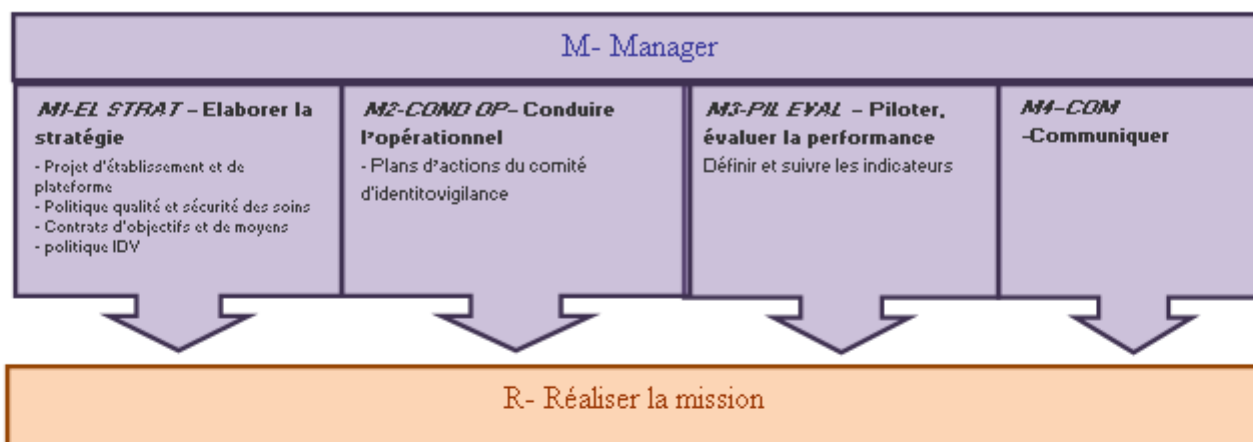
M- Manager

M1-EL STRAT – Elaborer la stratégie

- Projet d'établissement et de plateforme
- Politique qualité et sécurité des soins
- Contrats d'objectifs et de moyens
- politique IDV

M2-COND OP– Conduire l'opérationnel

- Plans d'actions du comité d'identitovigilance

M3-PIL EVAL – Piloter, évaluer la performance

Définir et suivre les indicateurs

M4–COM -Communiquer

R- Réaliser la mission